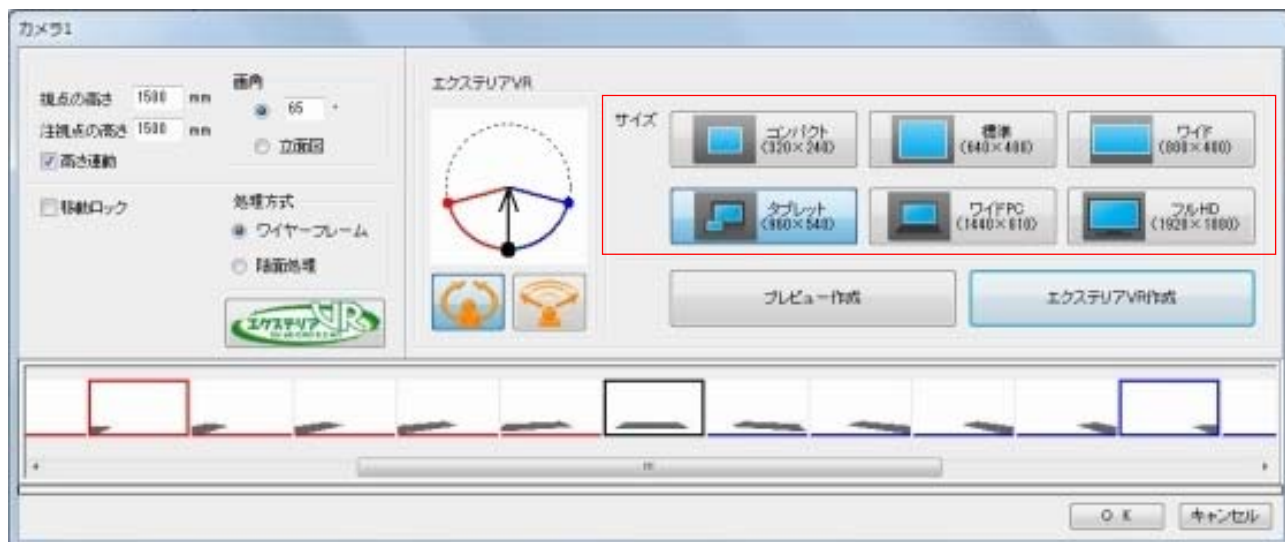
カメラ1

視点の高さ 1500 mm
注視点の高さ 1500 mm
高さ連動

画角
65 °
立面図

移動ロック

処理方式
ワイヤーフレーム
陰面処理

エクステリアVR

エクステリアVR

サイズ
コンパクト (320×240)
標準 (640×480)
ワイド (800×480)
タブレット (960×540)
ワイドPC (1440×810)
フルHD (1920×1080)

プレビュー作成
エクステリアVR作成

O K
キャンセル